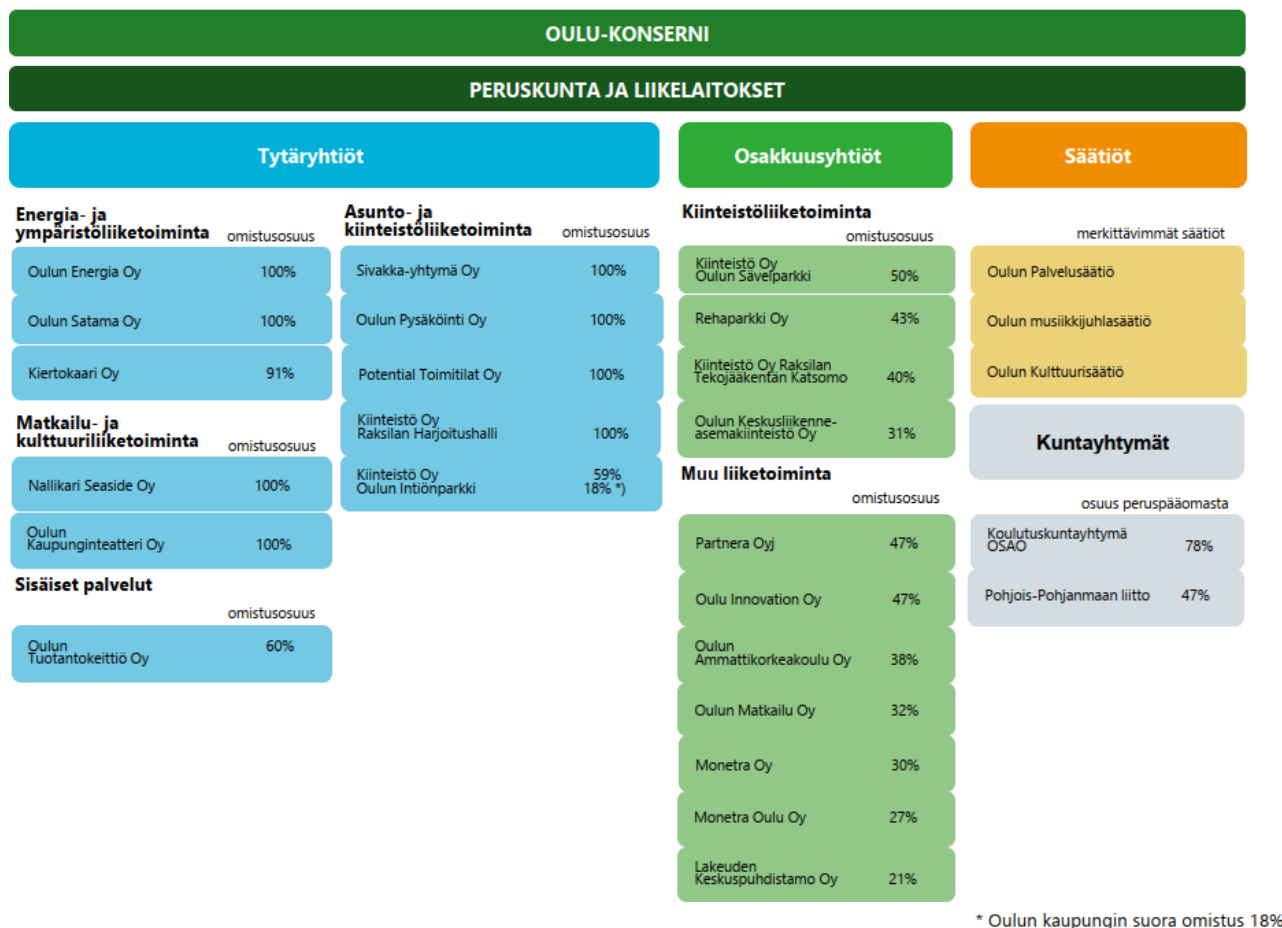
OULU-KONSERNI

PERUSKUNTA JA LIIKELAITOKSET

Tytäryhtiöt

Energia- ja ympäristöliiketoiminta omistusosuus

Oulun Energia Oy 100%

Oulun Satama Oy 100%

Kiertokaari Oy 91%

Matkailu- ja kulttuuriliiketoiminta omistusosuus

Nallikari Seaside Oy 100%

Oulun Kaupunginteatteri Oy 100%

Sisäiset palvelut omistusosuus

Oulun Tuotantokeittiö Oy 60%

Asunto- ja kiinteistöliiketoiminta omistusosuus

Sivakka-yhtymä Oy 100%

Oulun Pysäköinti Oy 100%

Potential Toimitilat Oy 100%

Kiinteistö Oy Raksilan Harjoitushalli 100%

Kiinteistö Oy Oulun Intiönparkki 59% 18% *)

Osakkuusyhtiöt

Kiinteistöliiketoiminta omistusosuus

Kiinteistö Oy Oulun Sävelparkki 50%

Rehaparkki Oy 43%

Kiinteistö Oy Raksilan Tekojääkentän Katsomo 40%

Oulun Keskusliikenne-asemakiinteistö Oy 31%

Muu liiketoiminta omistusosuus

Partnera Oyj 47%

Oulu Innovation Oy 47%

Oulun Ammattikorkeakoulu Oy 38%

Oulun Matkailu Oy 32%

Monetra Oy 30%

Monetra Oulu Oy 27%

Lakeuden Keskuspuhdistamo Oy 21%

Säätiöt

merkittävimmät säätiöt

Oulun Palvelusäätiö

Oulun musiikkijuhlasäätiö

Oulun Kulttuurisäätiö

Kuntayhtymät

osuus peruspääomasta

Koulutuskuntayhtymä OSAO 78%

Pohjois-Pohjanmaan liitto 47%

* Oulun kaupungin suora omistus 18%